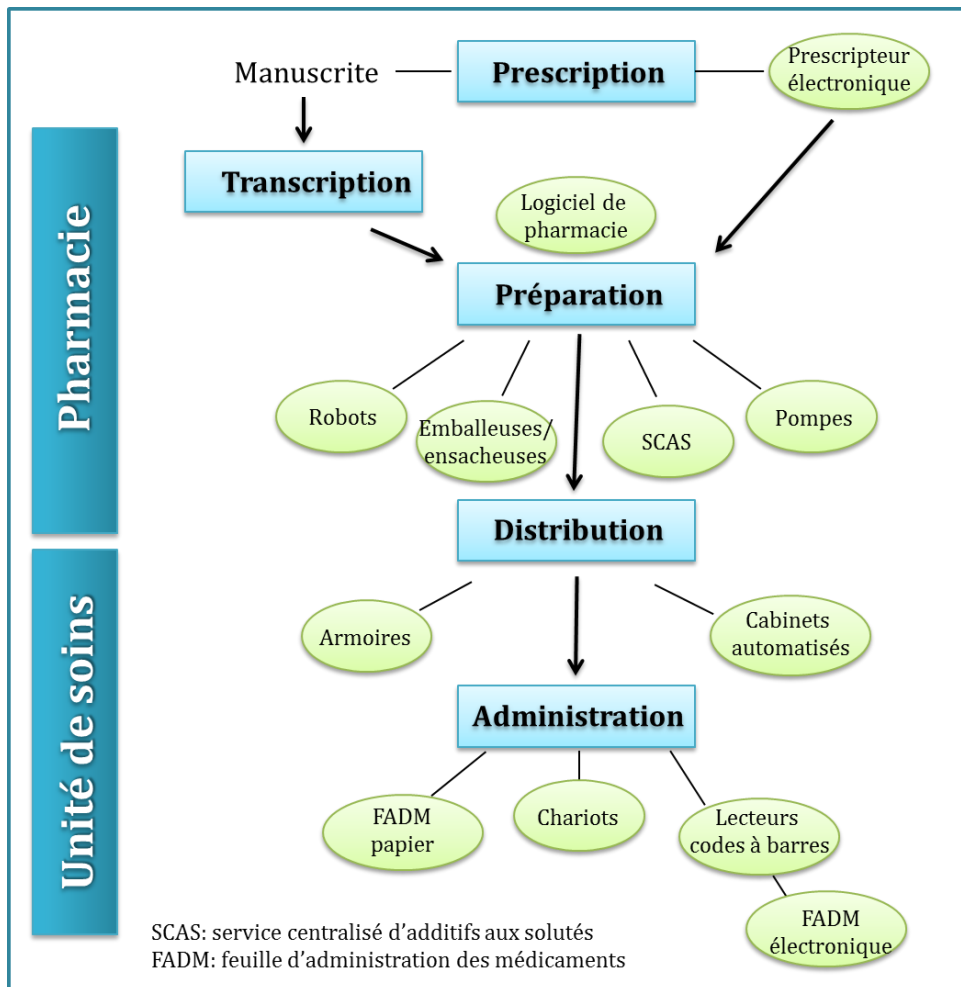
Pharmacie

Unité de soins

Manuscrite

Prescription

Prescripteur électronique

Transcription

Logiciel de pharmacie

Préparation

Robots

Emballeuses/ ensacheuses

SCAS

Pompes

Distribution

Armoires

Cabinets automatisés

Administration

FADM papier

Chariots

Lecteurs codes à barres

FADM électronique

SCAS: service centralisé d'additifs aux solutés
FADM: feuille d'administration des médicaments